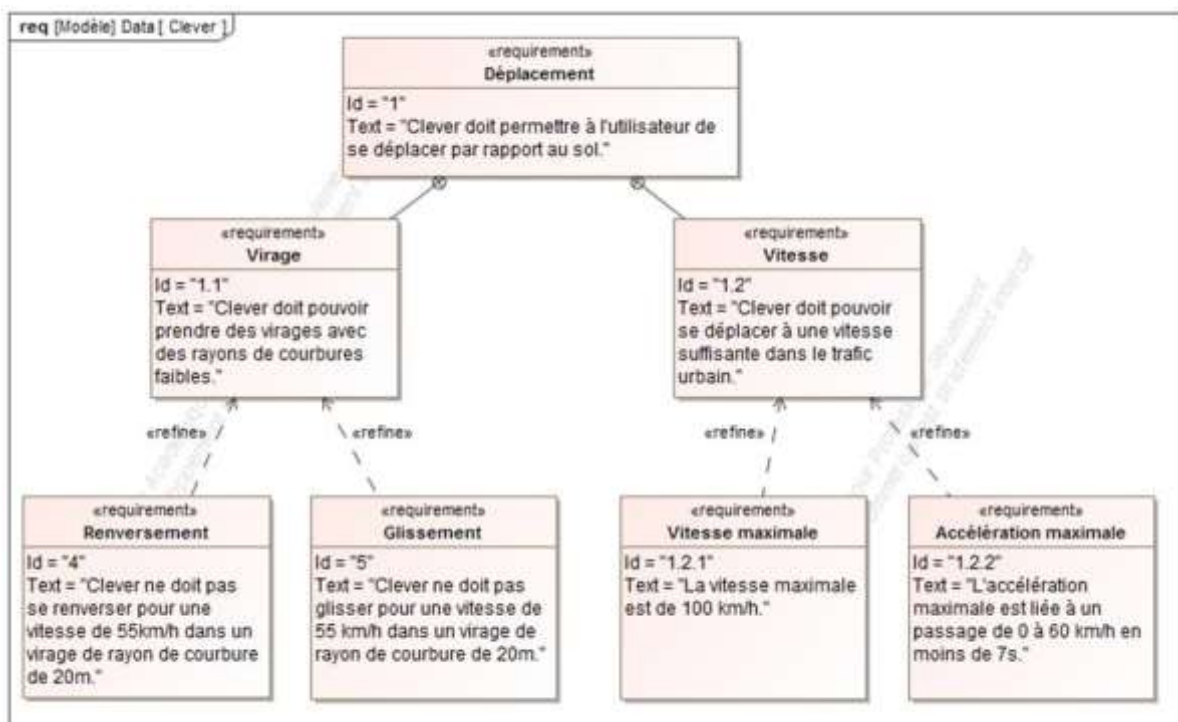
req [Modèle] Data [ Clever ]

«requirement»
Déplacement
Id = "1"
Text = "Clever doit permettre à l'utilisateur de se déplacer par rapport au sol."

«requirement»
Virage
Id = "1.1"
Text = "Clever doit pouvoir prendre des virages avec des rayons de courbures faibles."

«requirement»
Vitesse
Id = "1.2"
Text = "Clever doit pouvoir se déplacer à une vitesse suffisante dans le trafic urbain."

«refine»

«refine»

«refine»

«refine»

«requirement»
Renversement
Id = "4"
Text = "Clever ne doit pas se renverser pour une vitesse de 55km/h dans un virage de rayon de courbure de 20m."

«requirement»
Glissement
Id = "5"
Text = "Clever ne doit pas glisser pour une vitesse de 55 km/h dans un virage de rayon de courbure de 20m."

«requirement»
Vitesse maximale
Id = "1.2.1"
Text = "La vitesse maximale est de 100 km/h."

«requirement»
Accélération maximale
Id = "1.2.2"
Text = "L'accélération maximale est liée à un passage de 0 à 60 km/h en moins de 7s."